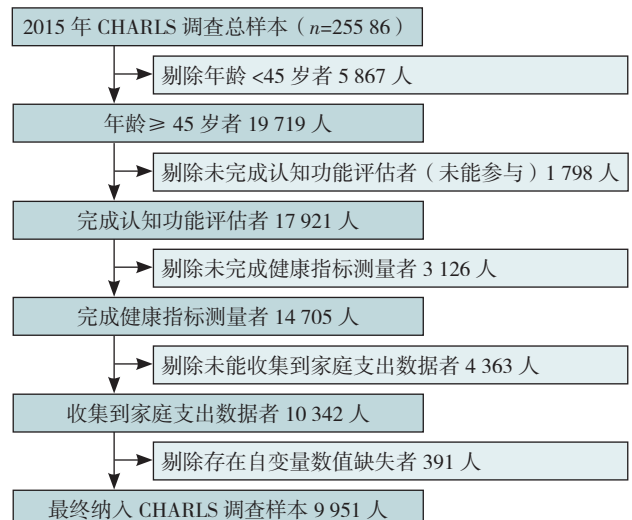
2015 年 CHARLS 调查总样本（$n$=255 86）

剔除年龄 <45 岁者 5 867 人

年龄≥ 45 岁者 19 719 人

剔除未完成认知功能评估者（未能参与）1 798 人

完成认知功能评估者 17 921 人

剔除未完成健康指标测量者 3 126 人

完成健康指标测量者 14 705 人

剔除未能收集到家庭支出数据者 4 363 人

收集到家庭支出数据者 10 342 人

剔除存在自变量数值缺失者 391 人

最终纳入 CHARLS 调查样本 9 951 人